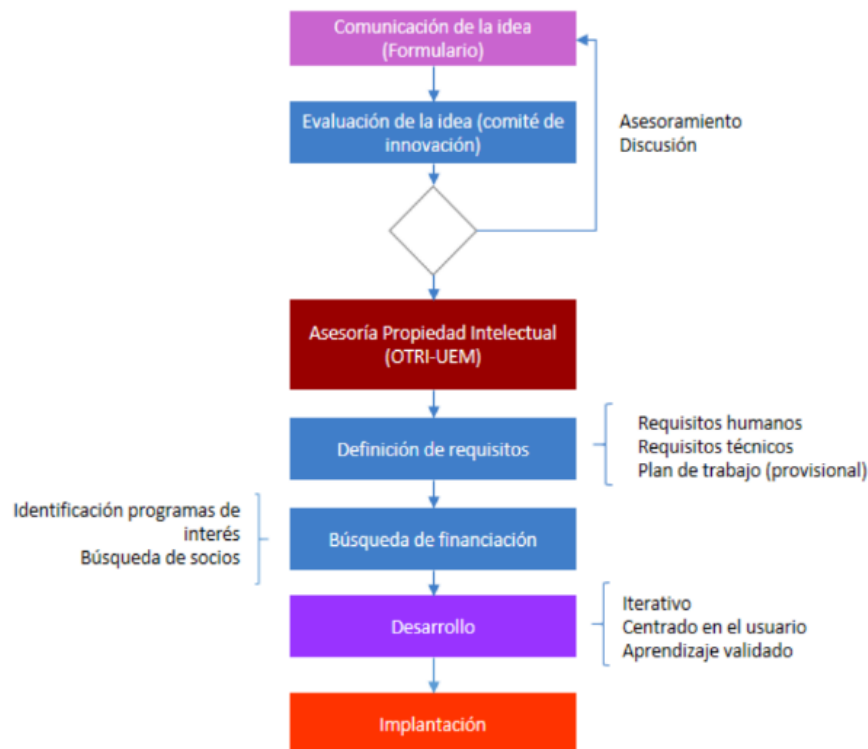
Comunicación de la idea (Formulario)

Evaluación de la idea (comité de innovación)

Asesoramiento
Discusión

Asesoría Propiedad Intelectual (OTRI-UEM)

Definición de requisitos

Requisitos humanos
Requisitos técnicos
Plan de trabajo (provisional)

Identificación programas de interés
Búsqueda de socios

Búsqueda de financiación

Desarrollo

Iterativo
Centrado en el usuario
Aprendizaje validado

Implantación